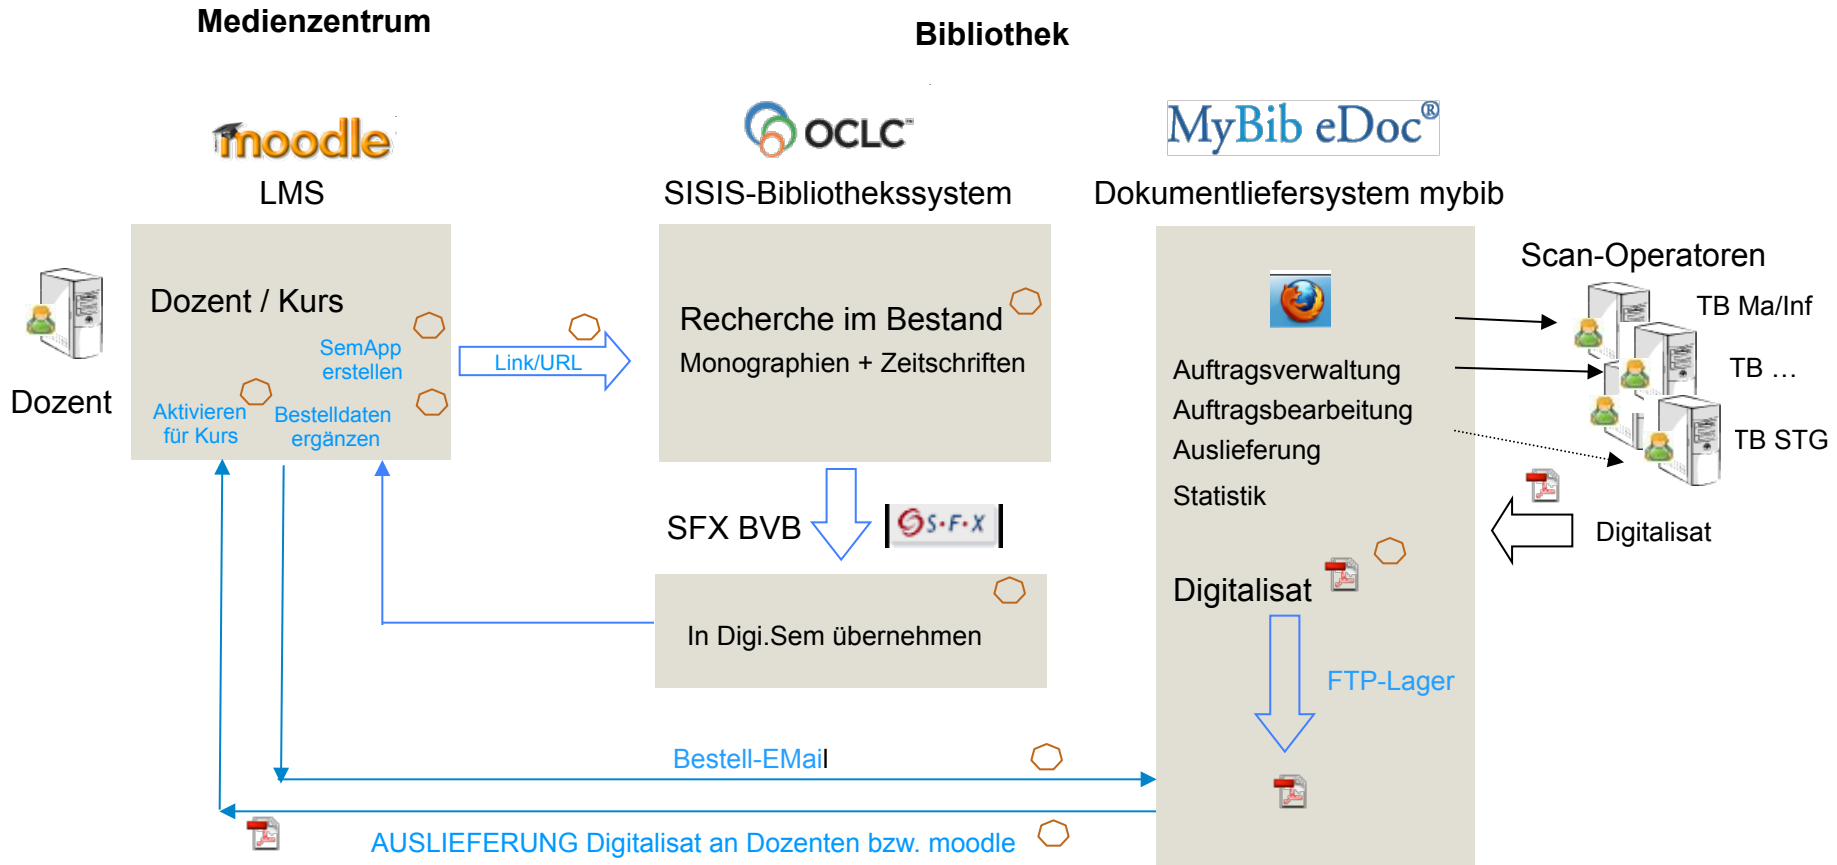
Medienzentrum

Bibliothek

moodle

LMS

OCLC

SISIS-Bibliothekssystem

MyBib eDoc®

Dokumentliefersystem mybib

Dozent

Dozent / Kurs

SemApp erstellen

Aktivieren für Kurs

Bestelldaten ergänzen

Link/URL

Recherche im Bestand

Monographien + Zeitschriften

SFX BVB

S·F·X

In Digi.Sem übernehmen

Auftragsverwaltung

Auftragsbearbeitung

Auslieferung

Statistik

Digitalisat

FTP-Lager

Scan-Operatoren

TB Ma/Inf

TB …

TB STG

Digitalisat

Bestell-EMail

AUSLIEFERUNG Digitalisat an Dozenten bzw. moodle